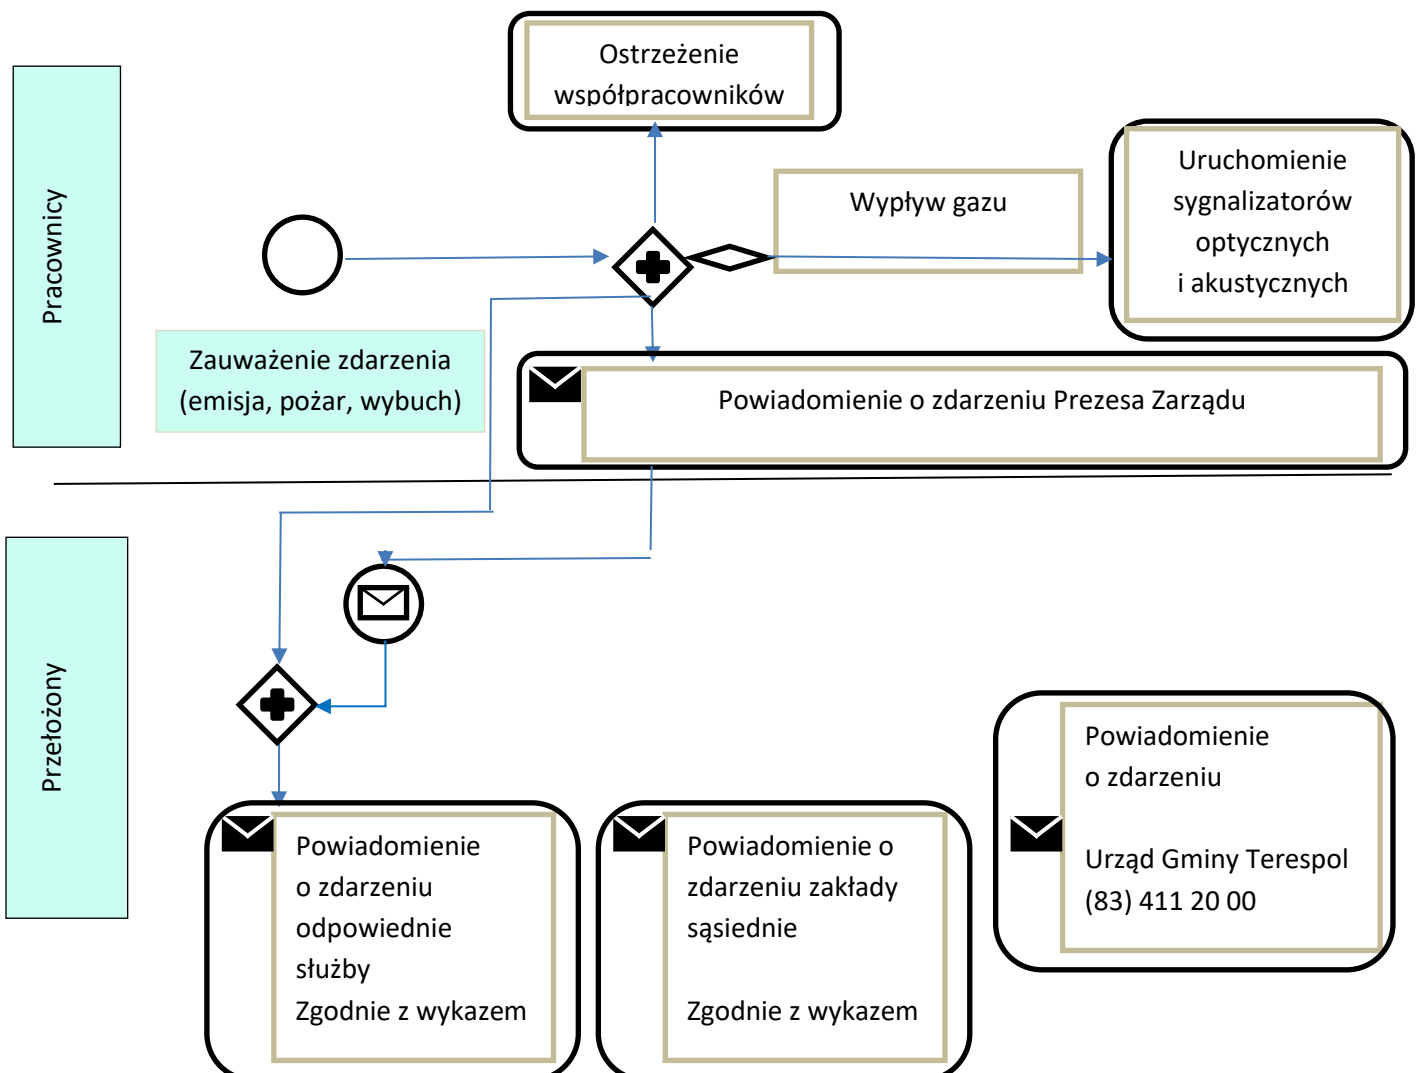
Pracownicy

Ostrzeżenie współpracowników

Wypływ gazu

Uruchomienie sygnalizatorów optycznych i akustycznych

Zauważenie zdarzenia (emisja, pożar, wybuch)

Powiadomienie o zdarzeniu Prezesa Zarządu

Przełożony

Powiadomienie o zdarzeniu

Urząd Gminy Terespol (83) 411 20 00

Powiadomienie o zdarzeniu odpowiednie służby
Zgodnie z wykazem

Powiadomienie o zdarzeniu zakłady sąsiednie

Zgodnie z wykazem